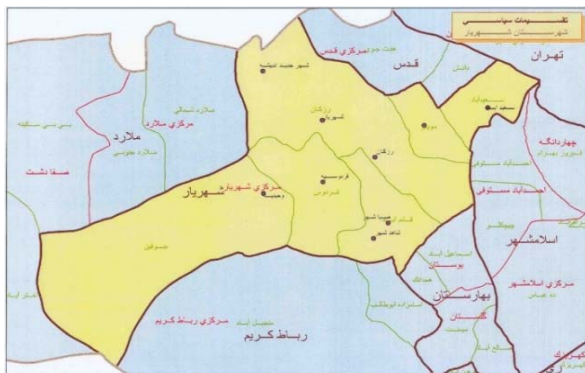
تقسیمات سیاسی
شهرستان شهریار

تهران
قدس
مرکزی قدس
شهر جدید اندیشه
ملارد
مرکزی ملارد
ملارد شمالی
ملارد جنوبی
سی سی سیکه
صفادشت
شهریار
مرکزی شهریار
وحیدیه
جوقین
فردوسیه
اسلامشهر
مرکزی اسلامشهر
بهارستان
گلستان
رباط کریم
مرکزی رباط کریم
چهاردانگه
احمدآباد مستوفی
باقرشهر
صالح آباد
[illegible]